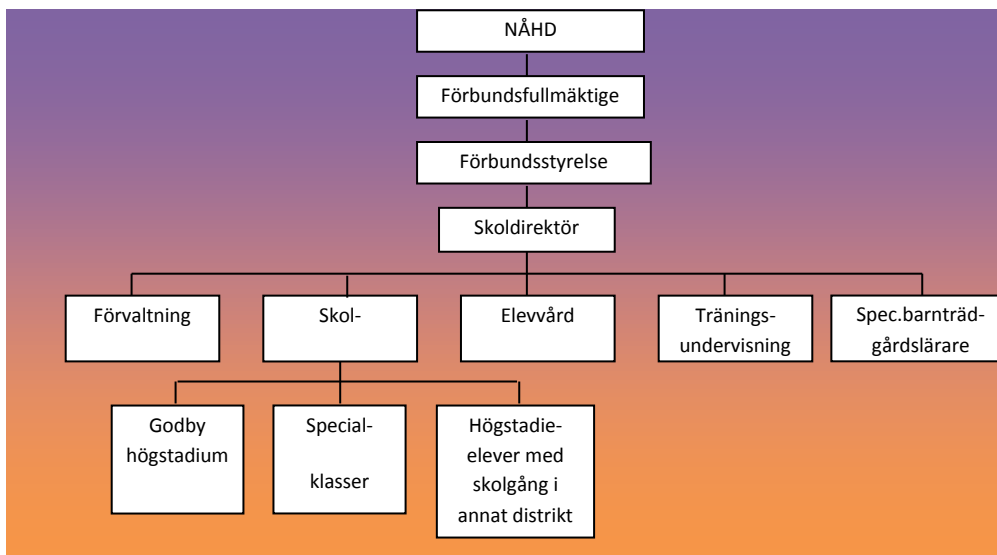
NÅHD

Förbundsfullmäktige

Förbundsstyrelse

Skoldirektör

Förvaltning

Skol-

Elevvård

Tränings-undervisning

Spec.barnträd-gårdslärare

Godby högstadium

Special-klasser

Högstadie-elever med skolgång i annat distrikt